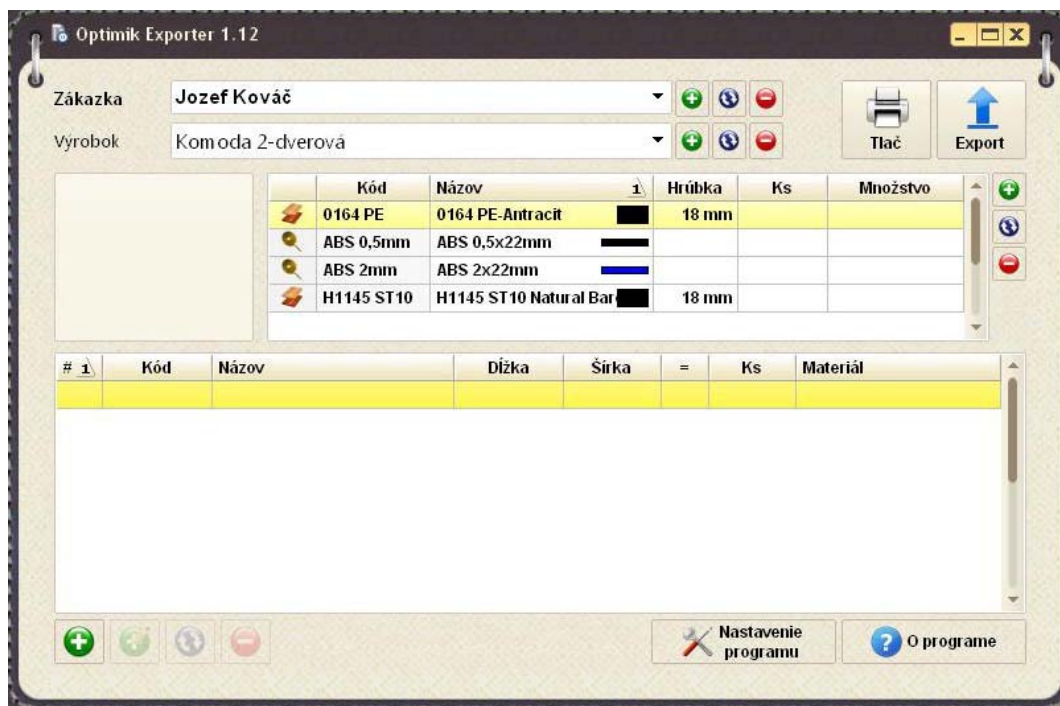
Optimik Exporter 1.12

Zákazka Jozef Kováč

Výrobok Komoda 2-dverová

Tlač

Export

| | Kód | Názov | Hrúbka | Ks | Množstvo |
|---|---|---|---|---|---|
| | 0164 PE | 0164 PE-Antracit | 18 mm | | |
| | ABS 0,5mm | ABS 0,5x22mm | | | |
| | ABS 2mm | ABS 2x22mm | | | |
| | H1145 ST10 | H1145 ST10 Natural Bar | 18 mm | | |

| # | Kód | Názov | Dĺžka | Šírka | = | Ks | Materiál |
|---|---|---|---|---|---|---|---|
| | | | | | | | |

Nastavenie programu

O programe